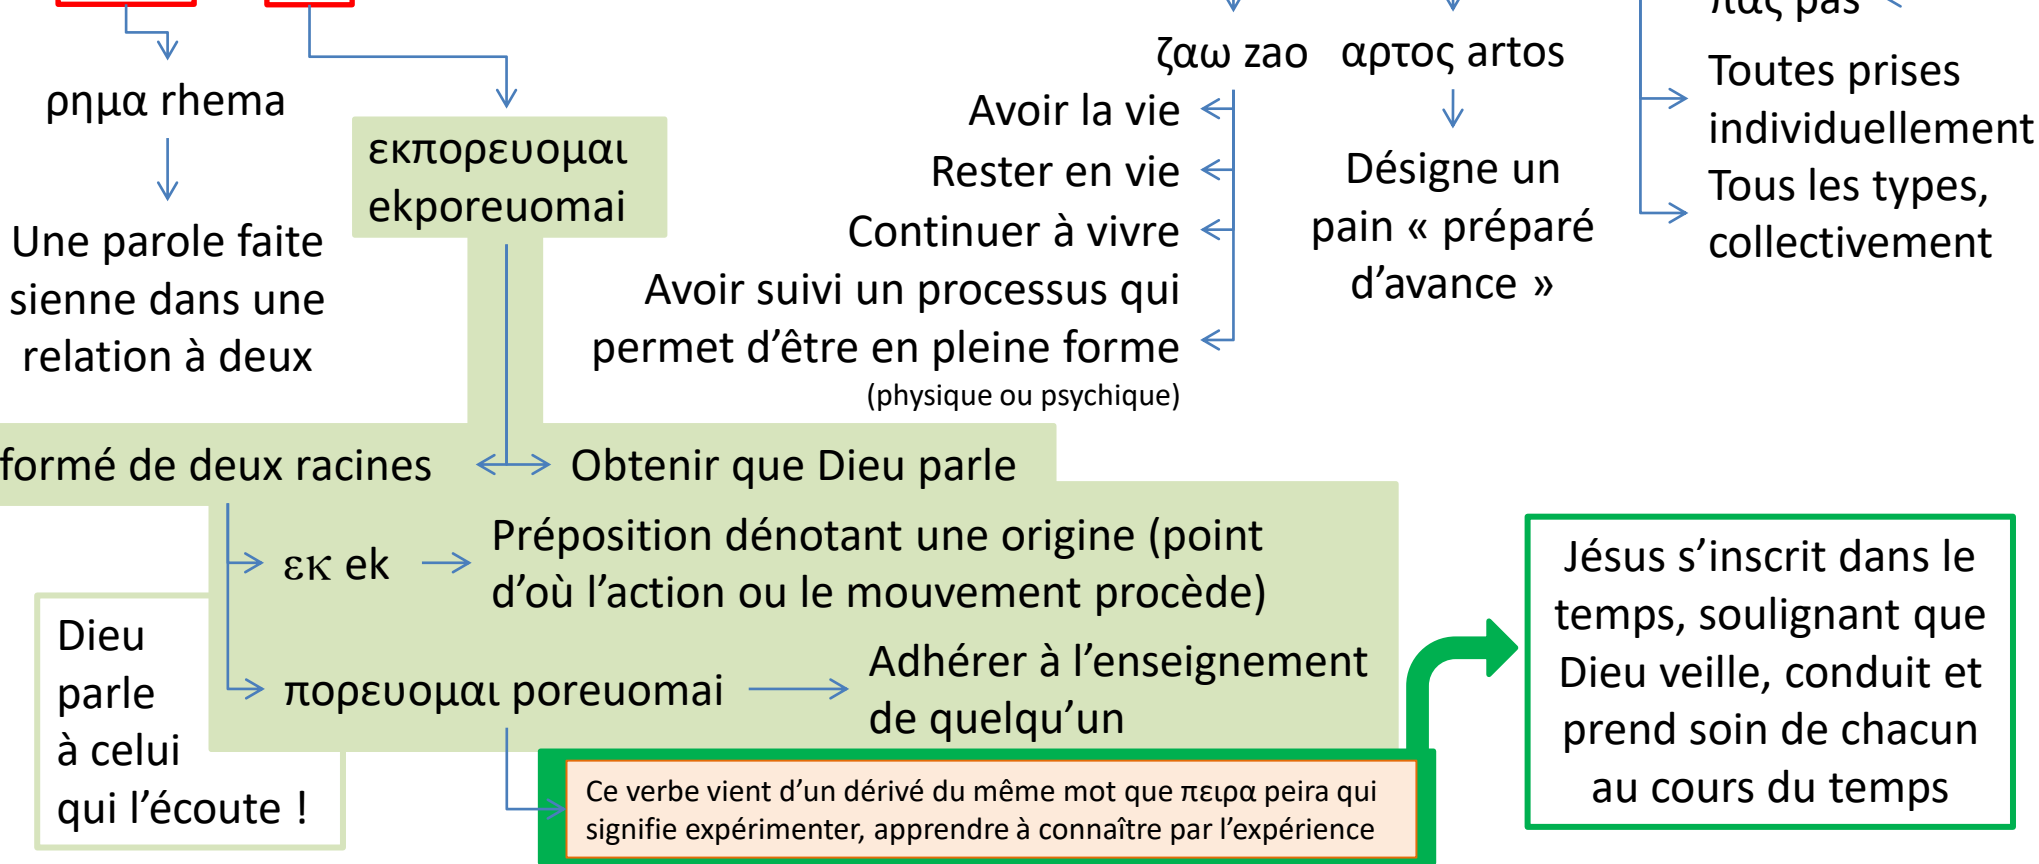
ρημα rhema

Une parole faite sienne dans une relation à deux

εκπορευομαι ekporeuomai

ζαω zao

αρτος artos

πας pas

Avoir la vie

Rester en vie

Continuer à vivre

Avoir suivi un processus qui permet d'être en pleine forme
(physique ou psychique)

Désigne un pain « préparé d'avance »

Toutes prises individuellement

Tous les types, collectivement

formé de deux racines

Obtenir que Dieu parle

εκ ek

Préposition dénotant une origine (point d'où l'action ou le mouvement procède)

πορευομαι poreuomai

Adhérer à l'enseignement de quelqu'un

Dieu parle à celui qui l'écoute !

Ce verbe vient d'un dérivé du même mot que πειρα peira qui signifie expérimenter, apprendre à connaître par l'expérience

Jésus s'inscrit dans le temps, soulignant que Dieu veille, conduit et prend soin de chacun au cours du temps